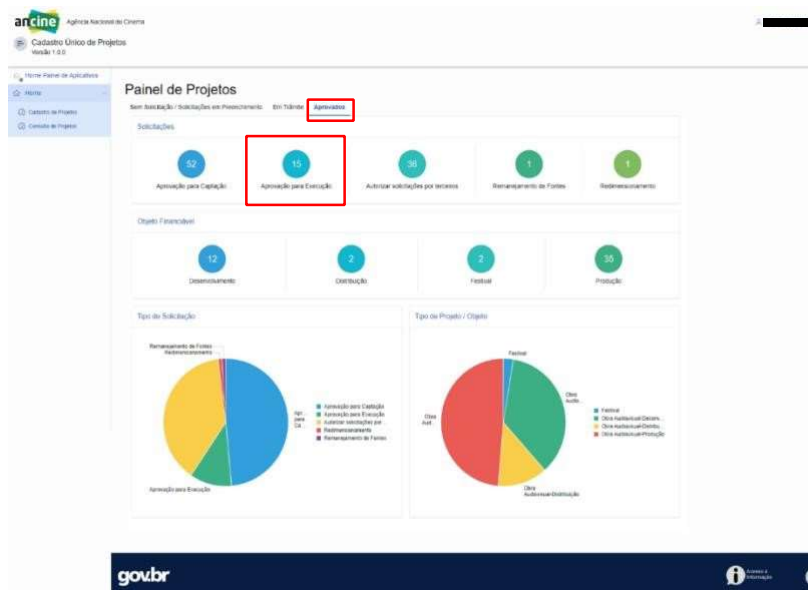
ancine Agência Nacional do Cinema

Cadastro Único de Projetos
Versão 1.0.0

Home Painel de Aplicativos
Home
Cadastro de Projetos
Consulta de Projetos

Painel de Projetos

Sem Solicitação / Solicitações em Preenchimento Em Trâmite Aprovados

Solicitações

52
Aprovação para Captação

15
Aprovação para Execução

38
Autorizar solicitações por terceiros

1
Remanejamento de Fontes

1
Redimensionamento

Objeto Financiável

12
Desenvolvimento

2
Distribuição

2
Festival

35
Produção

Tipo de Solicitação

Remanejamento de Fontes
Redimensionamento

Apr para Ca...

Aprovação para Execução

Aprovação para Captação
Aprovação para Execução
Autorizar solicitações por...
Redimensionamento
Remanejamento de Fontes

Tipo de Projeto / Objeto

Festival

Obra Audi...

Obra Audi...

Obra Audiovisual-Distribuição

Festival
Obra Audiovisual-Desenv...
Obra Audiovisual-Distribu...
Obra Audiovisual-Produção

gov.br

Acesso à Informação